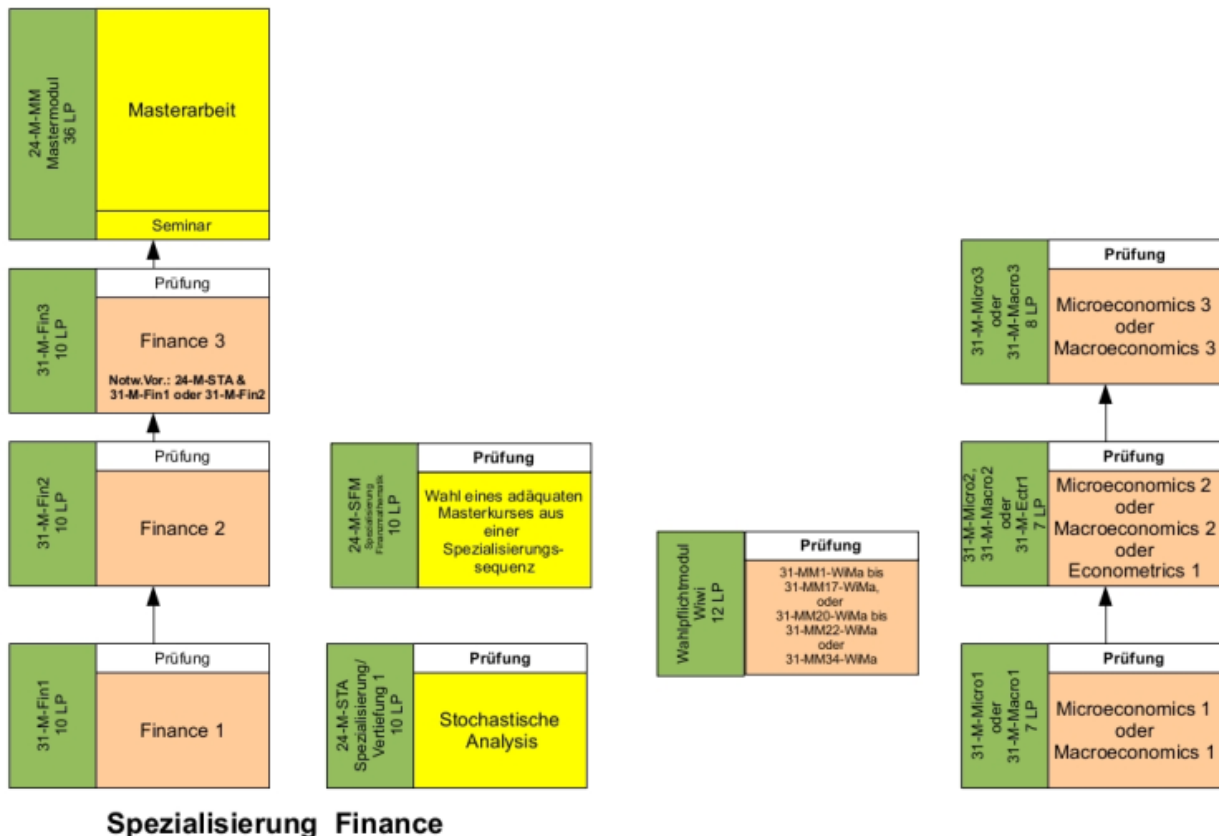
24-M-MM
Mastermodul
36 LP

Masterarbeit

Seminar

31-M-Fin3
10 LP

Prüfung

Finance 3

Notw.Vor.: 24-M-STA & 31-M-Fin1 oder 31-M-Fin2

31-M-Fin2
10 LP

Prüfung

Finance 2

31-M-Fin1
10 LP

Prüfung

Finance 1

24-M-SFM
Spezialisierung Finanzmathematik
10 LP

Prüfung

Wahl eines adäquaten Masterkurses aus einer Spezialisierungssequenz

24-M-STA
Spezialisierung/
Vertiefung 1
10 LP

Prüfung

Stochastische Analysis

Wahlpflichtmodul
Wiwi
12 LP

Prüfung

31-MM1-WiMa bis 31-MM17-WiMa, oder 31-MM20-WiMa bis 31-MM22-WiMa oder 31-MM34-WiMa

31-M-Micro3
oder
31-M-Macro3
8 LP

Prüfung

Microeconomics 3
oder
Macroeconomics 3

31-M-Micro2,
31-M-Macro2
oder
31-M-Ectr1
7 LP

Prüfung

Microeconomics 2
oder
Macroeconomics 2
oder
Econometrics 1

31-M-Micro1
oder
31-M-Macro1
7 LP

Prüfung

Microeconomics 1
oder
Macroeconomics 1

Spezialisierung Finance